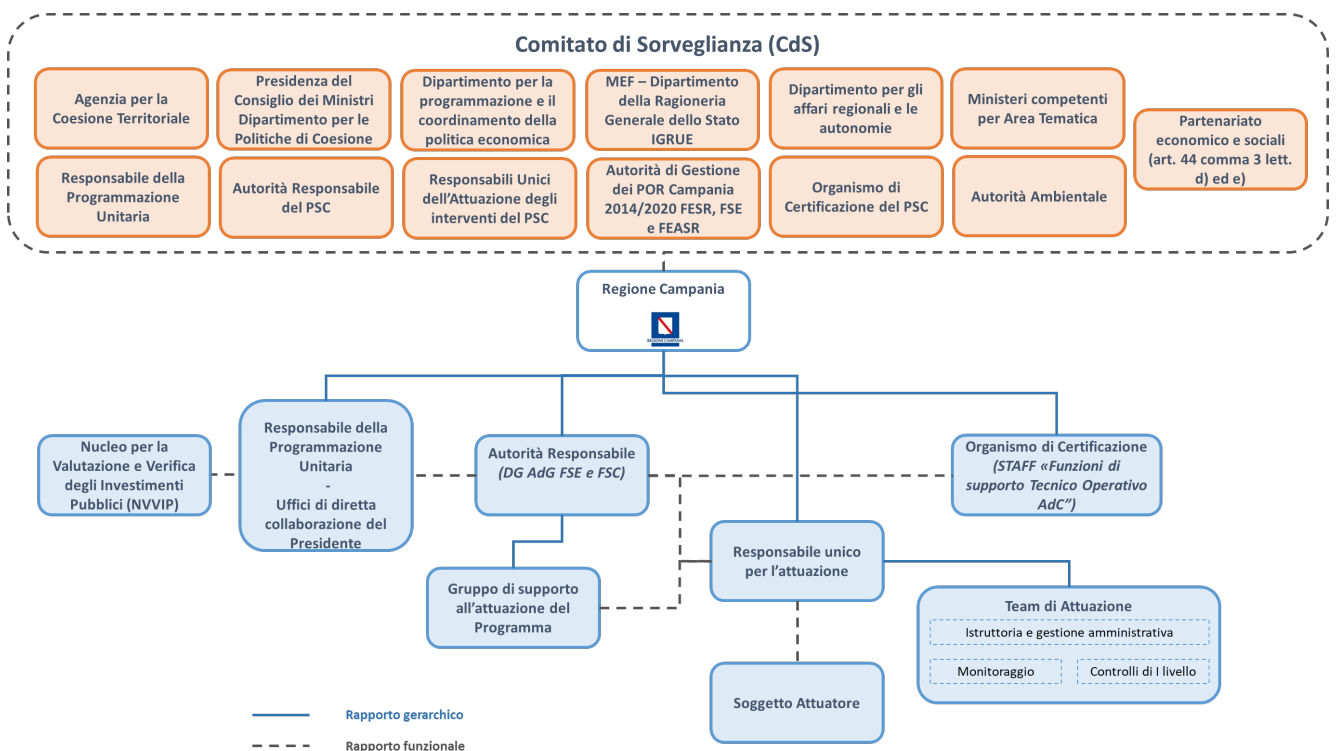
Comitato di Sorveglianza (CdS)

Agenzia per la Coesione Territoriale

Presidenza del Consiglio dei Ministri Dipartimento per le Politiche di Coesione

Dipartimento per la programmazione e il coordinamento della politica economica

MEF – Dipartimento della Ragioneria Generale dello Stato IGRUE

Dipartimento per gli affari regionali e le autonomie

Ministeri competenti per Area Tematica

Partenariato economico e sociali (art. 44 comma 3 lett. d) ed e)

Responsabile della Programmazione Unitaria

Autorità Responsabile del PSC

Responsabili Unici dell'Attuazione degli interventi del PSC

Autorità di Gestione dei POR Campania 2014/2020 FESR, FSE e FEASR

Organismo di Certificazione del PSC

Autorità Ambientale

Regione Campania

REGIONE CAMPANIA

Nucleo per la Valutazione e Verifica degli Investimenti Pubblici (NVVIP)

Responsabile della Programmazione Unitaria - Uffici di diretta collaborazione del Presidente

Autorità Responsabile *(DG AdG FSE e FSC)*

Organismo di Certificazione *(STAFF «Funzioni di supporto Tecnico Operativo AdC")*

Responsabile unico per l'attuazione

Gruppo di supporto all'attuazione del Programma

Team di Attuazione

Istruttoria e gestione amministrativa

Monitoraggio

Controlli di I livello

Soggetto Attuatore

Rapporto gerarchico

Rapporto funzionale